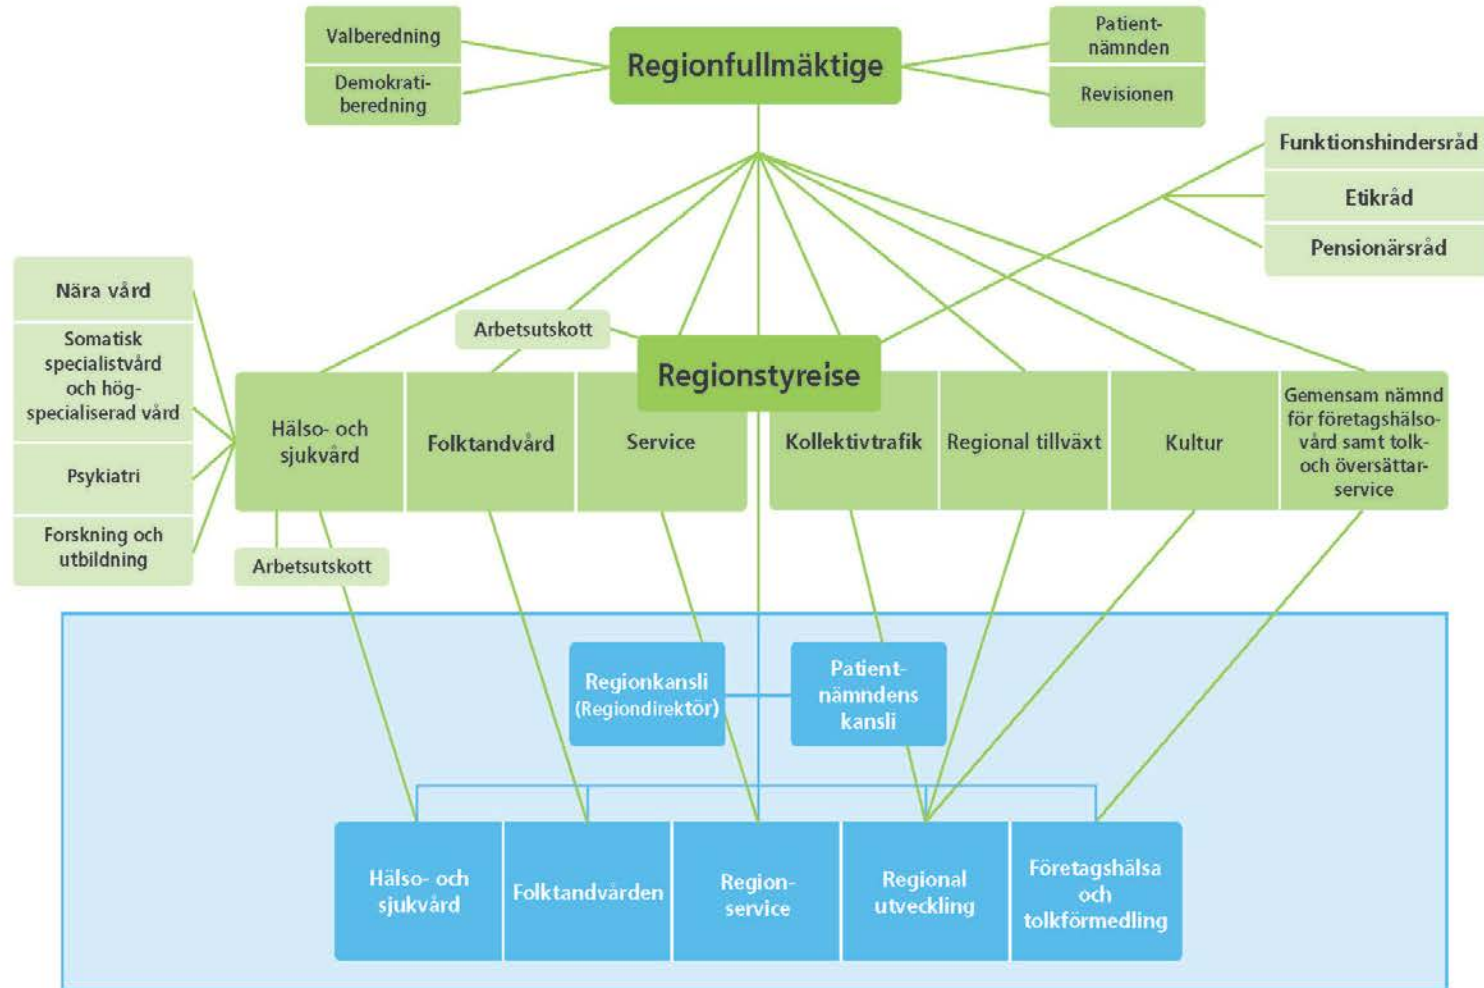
Valberedning

Demokratiberedning

Regionfullmäktige

Patientnämnden

Revisionen

Funktionshindersråd

Etikråd

Pensionärsråd

Nära vård

Somatisk specialistvård och högspecialiserad vård

Psykiatri

Forskning och utbildning

Arbetsutskott

Regionstyreise

Hälso- och sjukvård

Folktandvård

Service

Kollektivtrafik

Regional tillväxt

Kultur

Gemensam nämnd för företagshälsovård samt tolk- och översättarservice

Arbetsutskott

Regionkansli (Regiondirektör)

Patientnämndens kansli

Hälso- och sjukvård

Folktandvården

Regionservice

Regional utveckling

Företagshälsa och tolkförmedling